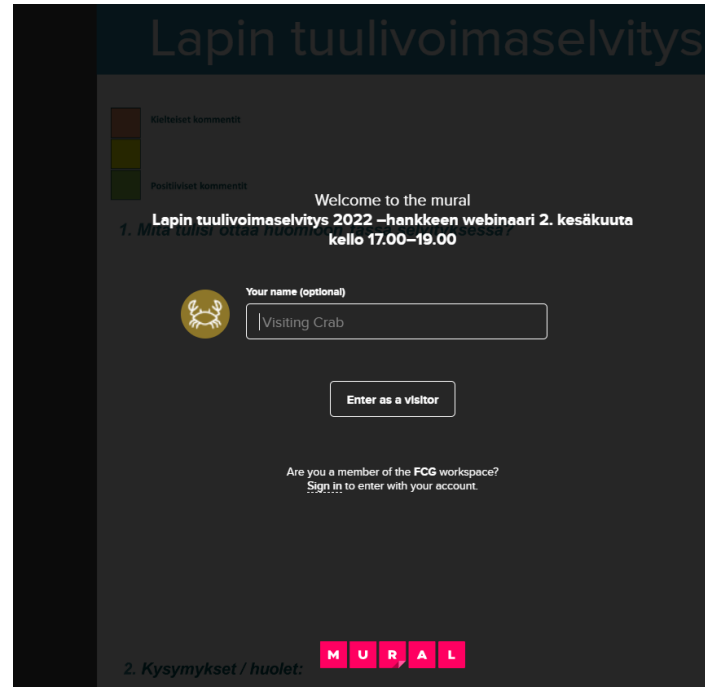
Lapin tuulivoimaselvitys

Kielteiset kommentit

Positiiviset kommentit

1. Mitä tulisi ottaa huomioon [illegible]essa?

Welcome to the mural

Lapin tuulivoimaselvitys 2022 –hankkeen webinaari 2. kesäkuuta kello 17.00–19.00

Your name (optional)

Visiting Crab

Enter as a visitor

Are you a member of the FCG workspace?
Sign in to enter with your account.

2. Kysymykset / huolet:

MURAL